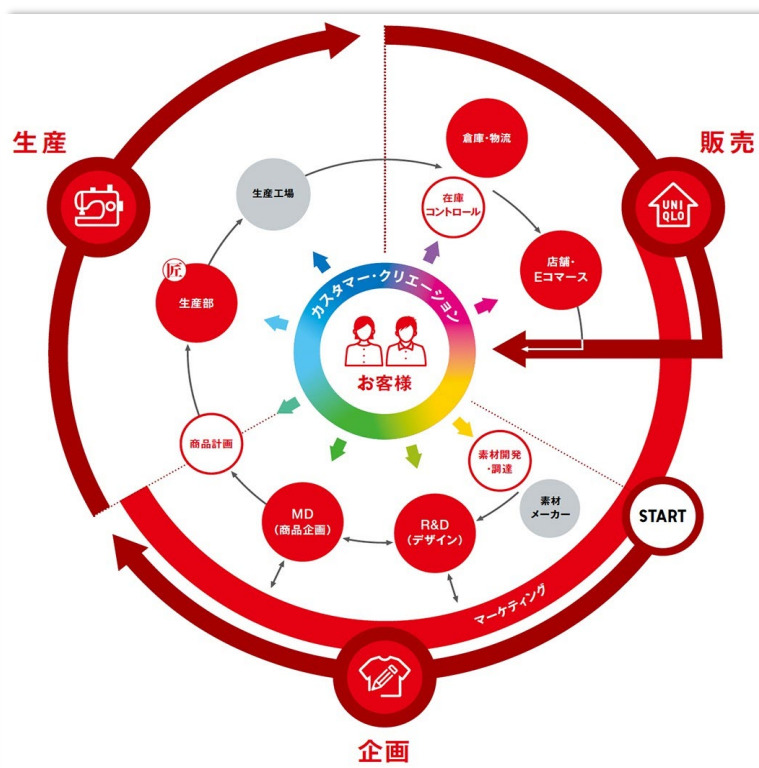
生産

販売

UNI QLO

倉庫·物流

生産工場

在庫コントロール

店舗·Eコマース

匠

生産部

カスタマー·クリエーション

お客様

商品計画

素材開発·調達

素材メーカー

MD
(商品企画)

R&D
(デザイン)

START

マーケティング

企画